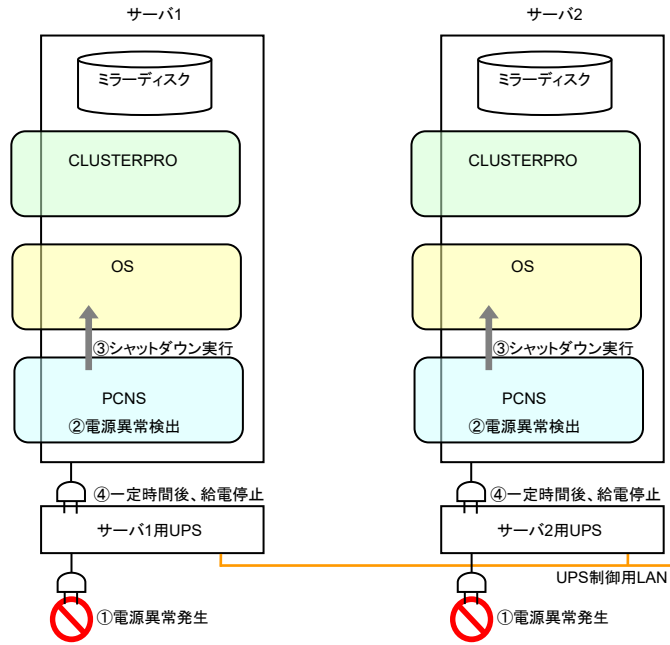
サーバ1

ミラーディスク

CLUSTERPRO

OS

③シャットダウン実行

PCNS

②電源異常検出

④一定時間後、給電停止

サーバ1用UPS

①電源異常発生

サーバ2

ミラーディスク

CLUSTERPRO

OS

③シャットダウン実行

PCNS

②電源異常検出

④一定時間後、給電停止

サーバ2用UPS

UPS制御用LAN

①電源異常発生